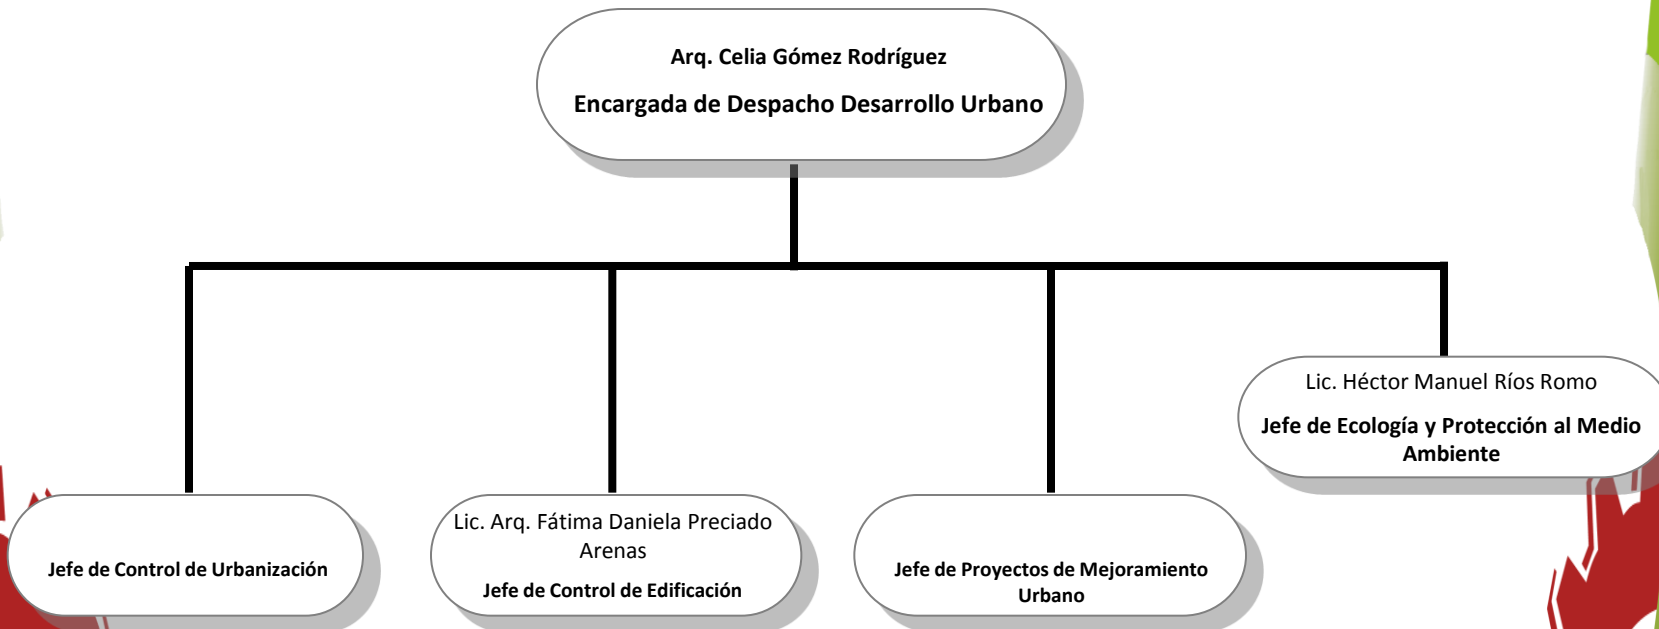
Arq. Celia Gómez Rodríguez

Encargada de Despacho Desarrollo Urbano

Jefe de Control de Urbanización

Lic. Arq. Fátima Daniela Preciado Arenas

Jefe de Control de Edificación

Jefe de Proyectos de Mejoramiento Urbano

Lic. Héctor Manuel Ríos Romo

Jefe de Ecología y Protección al Medio Ambiente